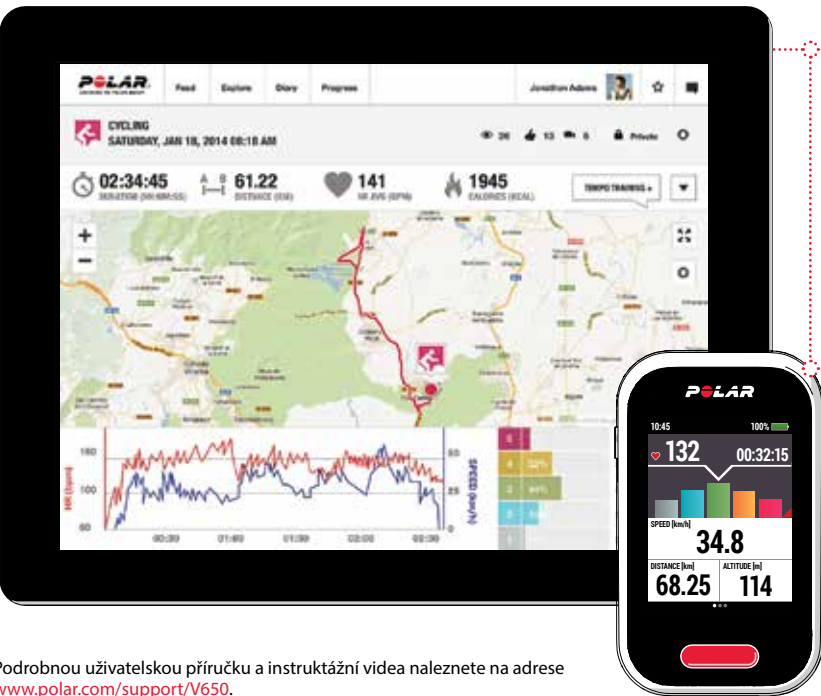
POLAR

Feed Explore Diary Progress

Jonathon Adams

CYCLING

SATURDAY, JAN 18, 2014 08:18 AM

Private

02:34:45
DURATION (HH:MM:SS)

61.22
DISTANCE (KM)

141
HR AVG (BPM)

1945
CALORIES (KCAL)

TEMPO TRAINING

150

100

50

HR (bpm)

50

25

0

SPEED (km/h)

00:30 01:00 01:30 02:00 02:30

5

4 32%

3 44%

2

1

POLAR

10:45

100%

132

00:32:15

SPEED [km/h]

34.8

DISTANCE [km]

68.25

ALTITUDE [m]

114

Podrobnou uživatelskou příručku a instruktážní videa naleznete na adrese www.polar.com/support/V650.